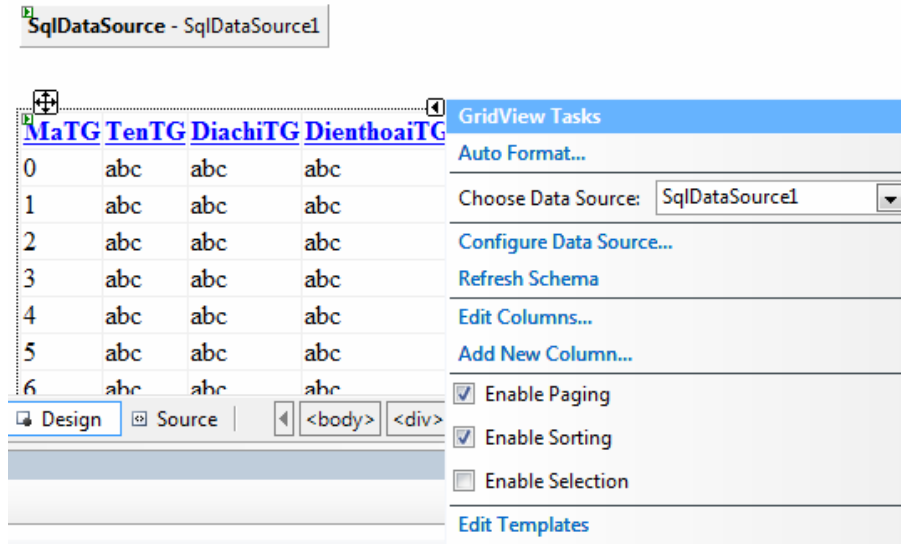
**SqlDataSource** - SqlDataSource1

| MaTG | TenTG | DiachiTG | DienthoaiTG |
|---|---|---|---|
| 0 | abc | abc | abc |
| 1 | abc | abc | abc |
| 2 | abc | abc | abc |
| 3 | abc | abc | abc |
| 4 | abc | abc | abc |
| 5 | abc | abc | abc |
| 6 | abc | abc | abc |

Design Source <body> <div>

GridView Tasks
Auto Format...
Choose Data Source: SqlDataSource1
Configure Data Source...
Refresh Schema
Edit Columns...
Add New Column...
Enable Paging
Enable Sorting
Enable Selection
Edit Templates